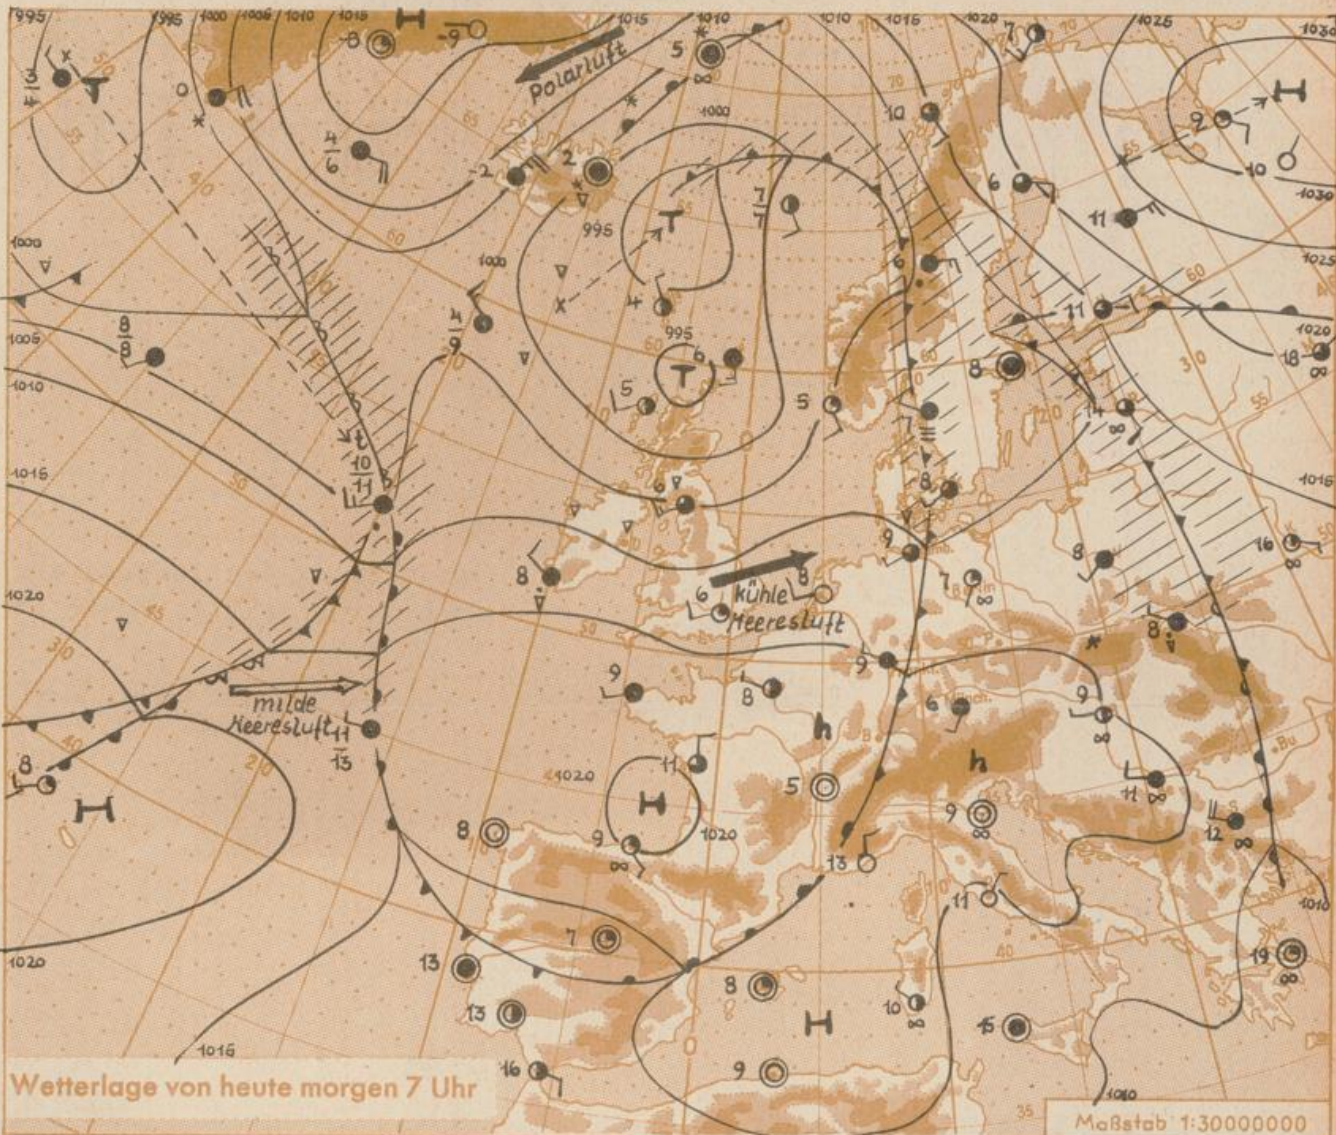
995
995
1000
1005
1010
1015
H
-8
-9
1015
1010
1010
1015
1020
7
1025
1030
$\frac{3}{4}$
T
0
Polarluft
5
H
2
10
10
1030
$\frac{4}{6}$
-2
2
995
T
$\frac{7}{7}$
6
11
1000
1000
1025
4
11
1020
1005
$\frac{8}{8}$
$\frac{4}{9}$
995
6
T
8
18
1010
5
5
14
$\frac{10}{11}$
1015
9
8
1016
16
8
8
6
kühle
Meeresluft
7
1020
9
9
8
8
milde
Meeresluft
11
13
h
6
h
8
H
11
1020
5
8
9
1020
9
11
12
13
7
13
8
11
1010
13
H
19
10
15
16
9
1016
1010
Wetterlage von heute morgen 7 Uhr
Maßstab 1:30000000